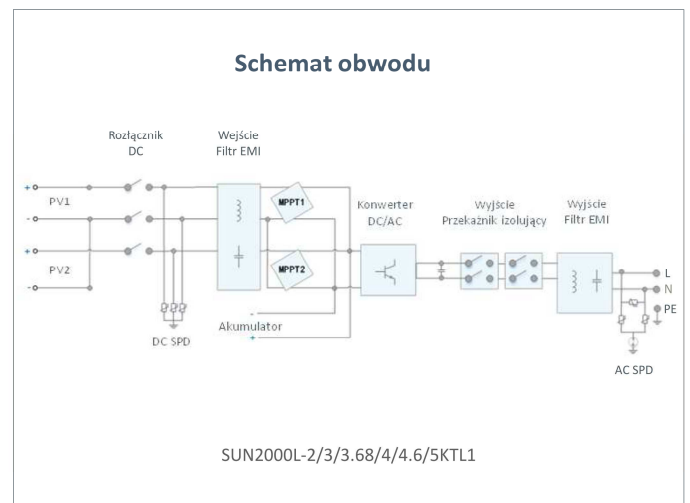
Schemat obwodu

Rozłącznik DC

Wejście Filtr EMI

+
PV1
-
+
PV2
-

MPPT1

MPPT2

Konwerter DC/AC

Wyjście Przekaźnik izolujący

Wyjście Filtr EMI

L
N
PE

-
Akumulator
+

DC SPD

AC SPD

SUN2000L-2/3/3.68/4/4.6/5KTL1